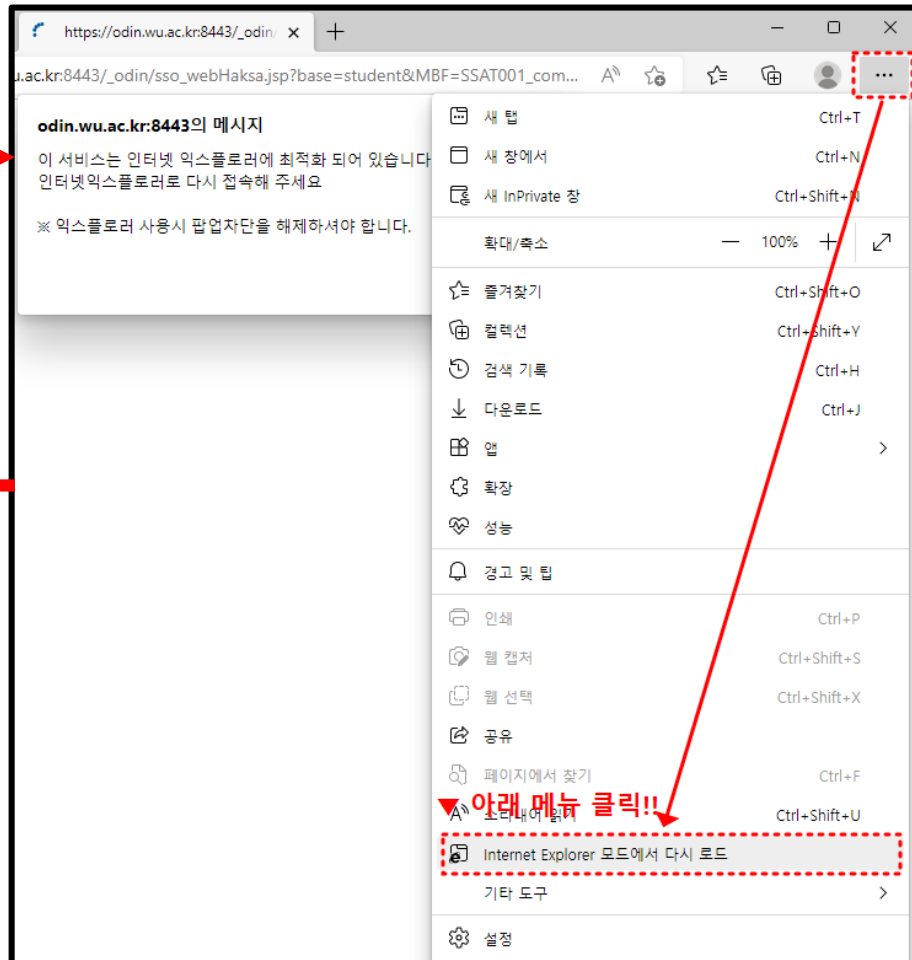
https://odin.wu.ac.kr:8443/_odin/

u.ac.kr:8443/_odin/sso_webHaksa.jsp?base=student&MBF=SSAT001_com...

odin.wu.ac.kr:8443의 메시지

이 서비스는 인터넷 익스플로러에 최적화 되어 있습니다
인터넷익스플로러로 다시 접속해 주세요

※ 익스플로러 사용시 팝업차단을 해제하셔야 합니다.

새 탭 Ctrl+T
새 창에서 Ctrl+N
새 InPrivate 창 Ctrl+Shift+N
확대/축소 — 100% +
즐겨찾기 Ctrl+Shift+O
컬렉션 Ctrl+Shift+Y
검색 기록 Ctrl+H
다운로드 Ctrl+J
앱
확장
성능
경고 및 팁
인쇄 Ctrl+P
웹 캡처 Ctrl+Shift+S
웹 선택 Ctrl+Shift+X
공유
페이지에서 찾기 Ctrl+F
소리내어 읽기 Ctrl+Shift+U
▼아래 메뉴 클릭!!
Internet Explorer 모드에서 다시 로드
기타 도구
설정